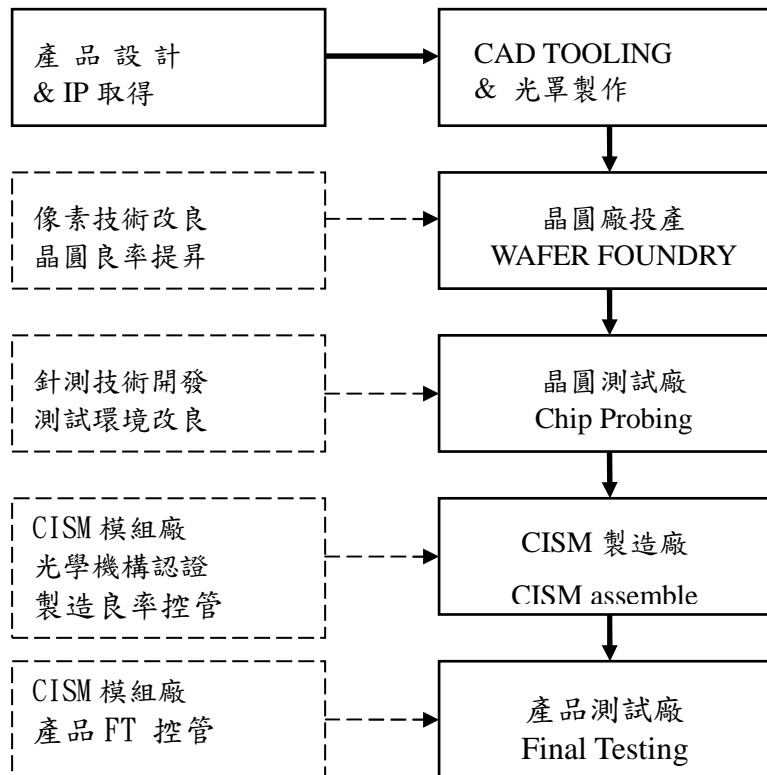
產品設計
& IP 取得

CAD TOOLING
& 光罩製作

像素技術改良
晶圓良率提昇

晶圓廠投產
WAFER FOUNDRY

針測技術開發
測試環境改良

晶圓測試廠
Chip Probing

CISM 模組廠
光學機構認證
製造良率控管

CISM 製造廠
CISM assemble

CISM 模組廠
產品 FT 控管

產品測試廠
Final Testing